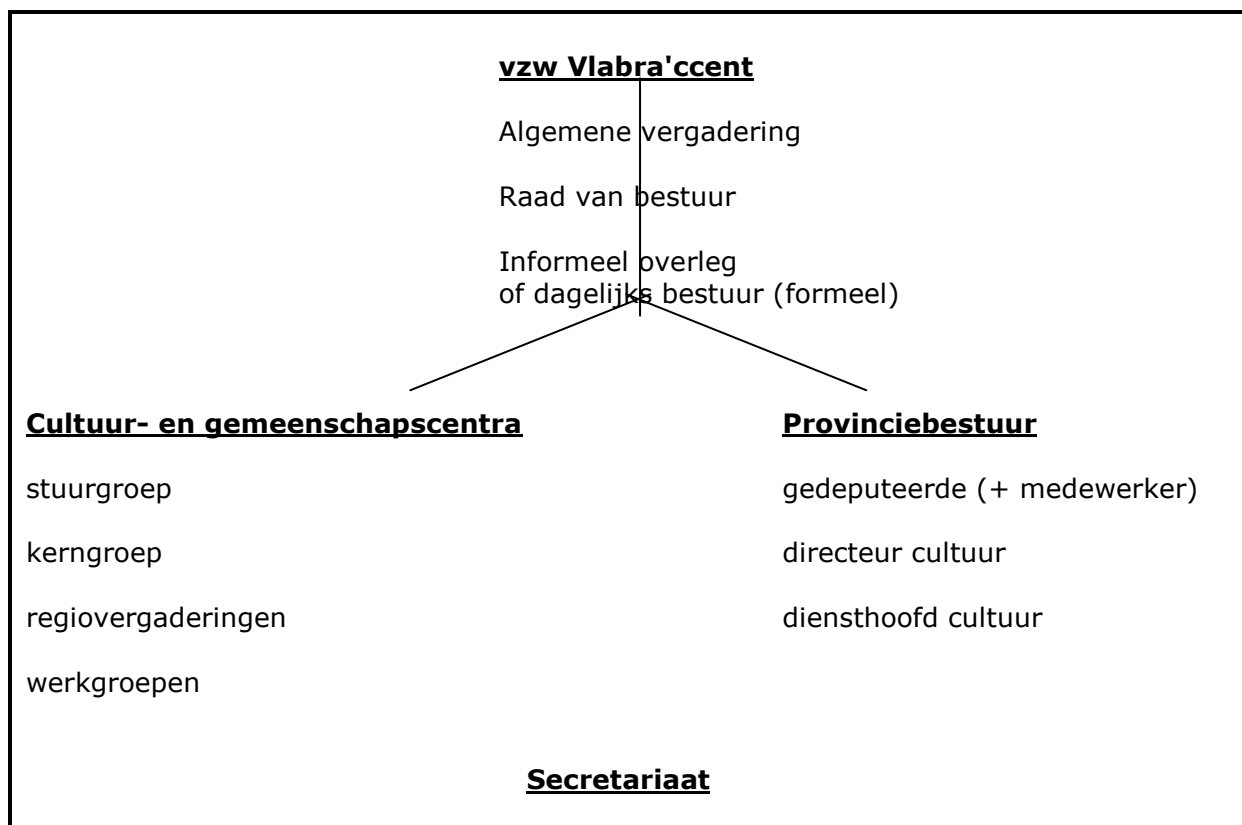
**vzw Vlabra'ccent**

Algemene vergadering

Raad van bestuur

Informeel overleg
of dagelijks bestuur (formeel)

**Cultuur- en gemeenschapscentra**

stuurgroep

kerngroep

regiovergaderingen

werkgroepen

**Provinciebestuur**

gedeputeerde (+ medewerker)

directeur cultuur

diensthoofd cultuur

**Secretariaat**